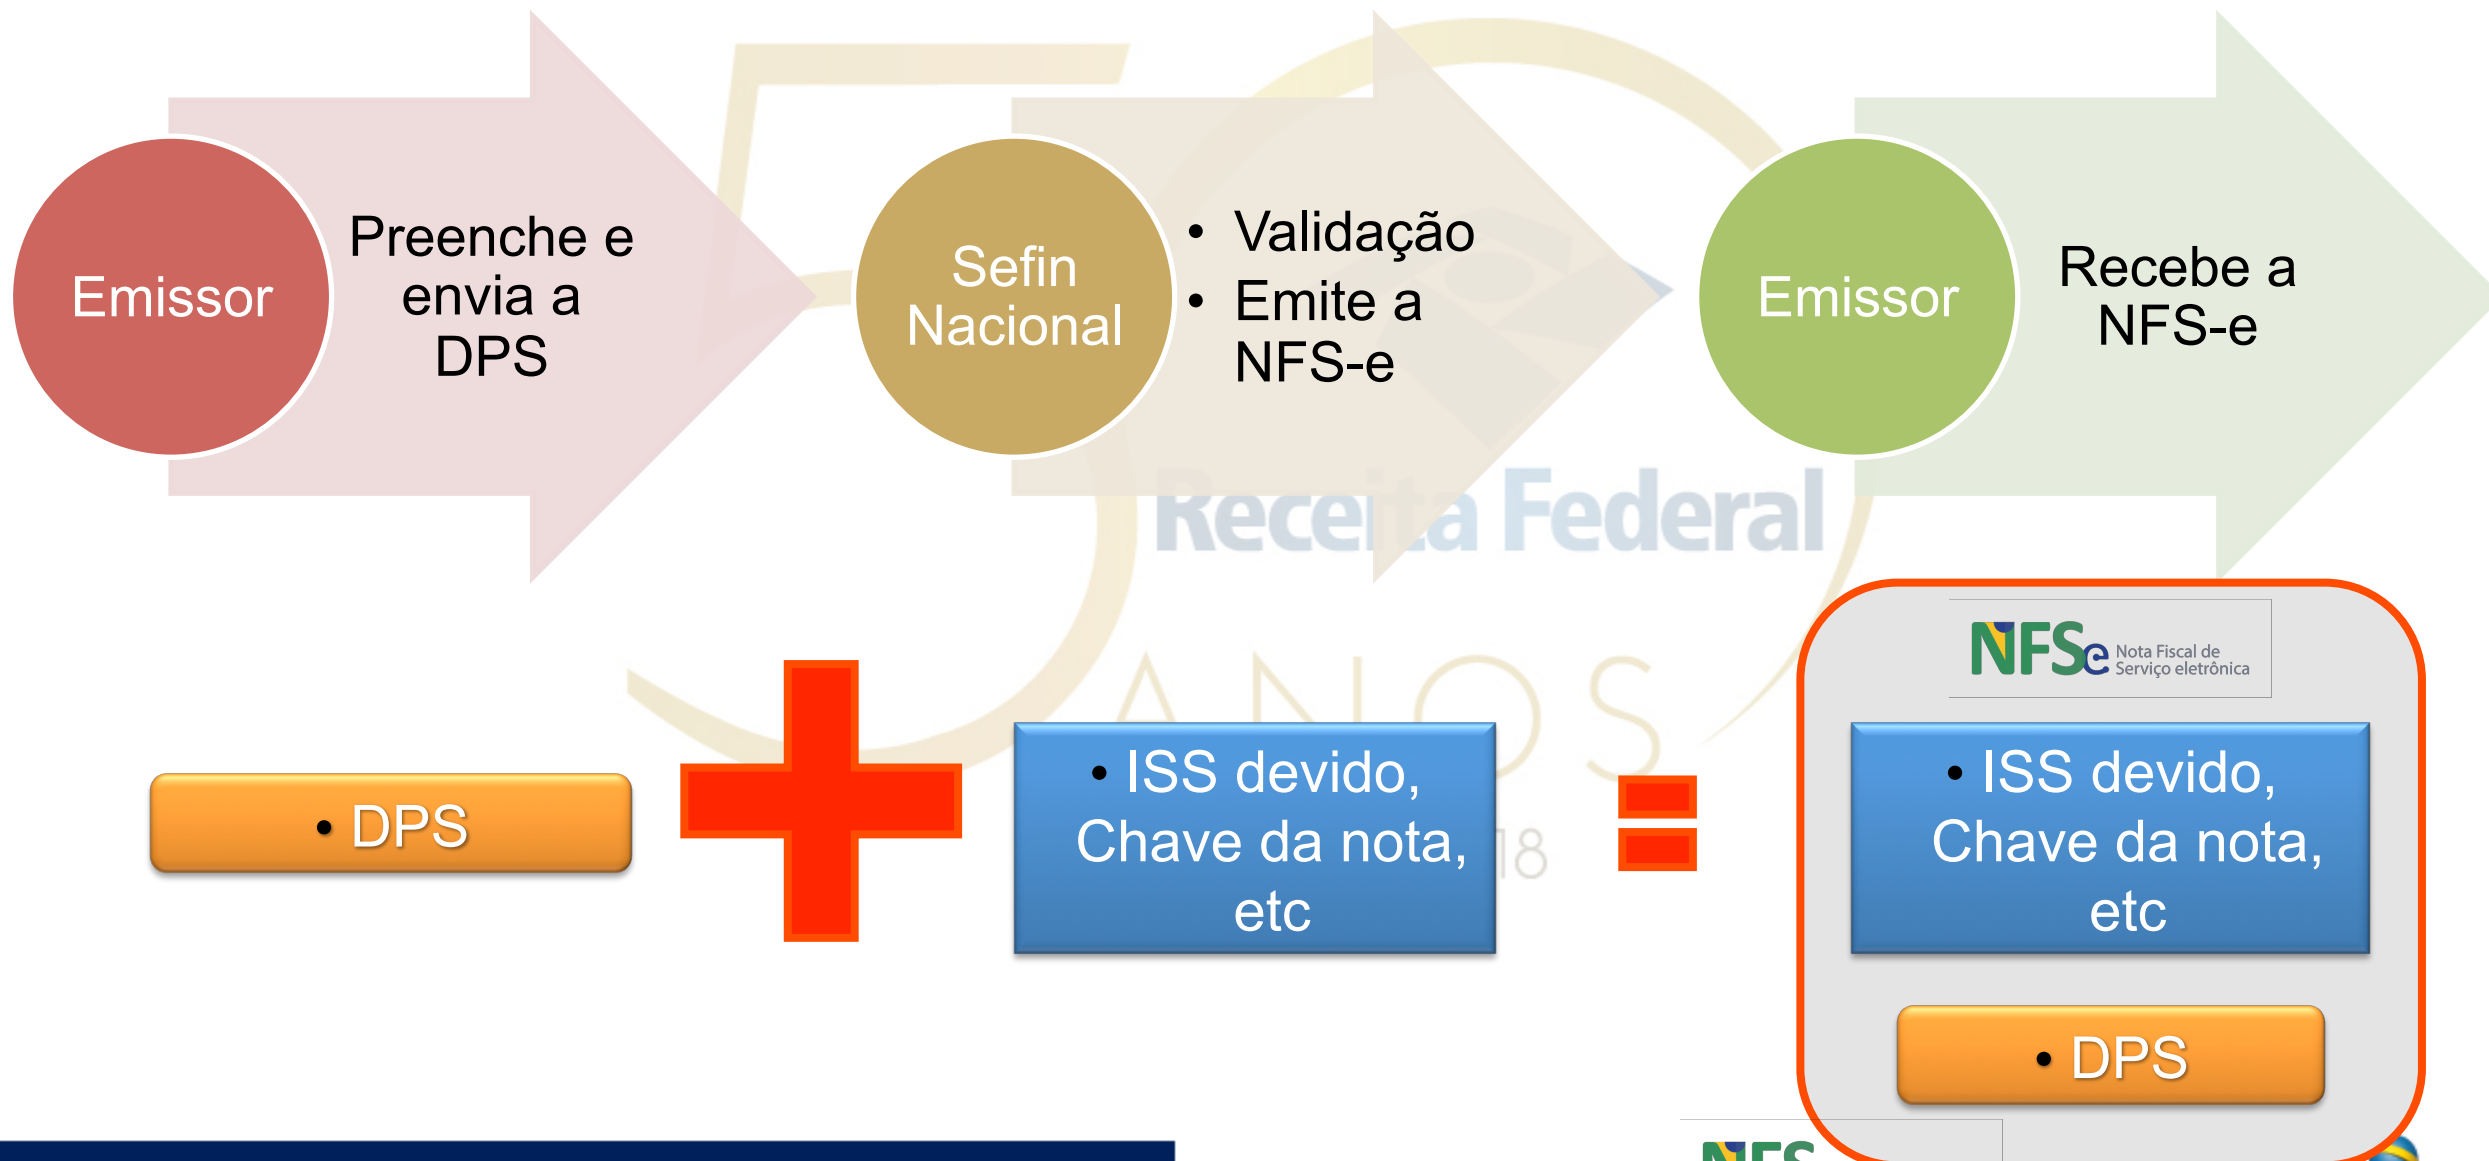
Emissor

Preenche e envia a DPS

Sefin Nacional

• Validação
• Emite a NFS-e

Emissor

Recebe a NFS-e

Receita Federal

ANOS

18

• DPS

• ISS devido, Chave da nota, etc

NFSe Nota Fiscal de Serviço eletrônica

• ISS devido, Chave da nota, etc

• DPS